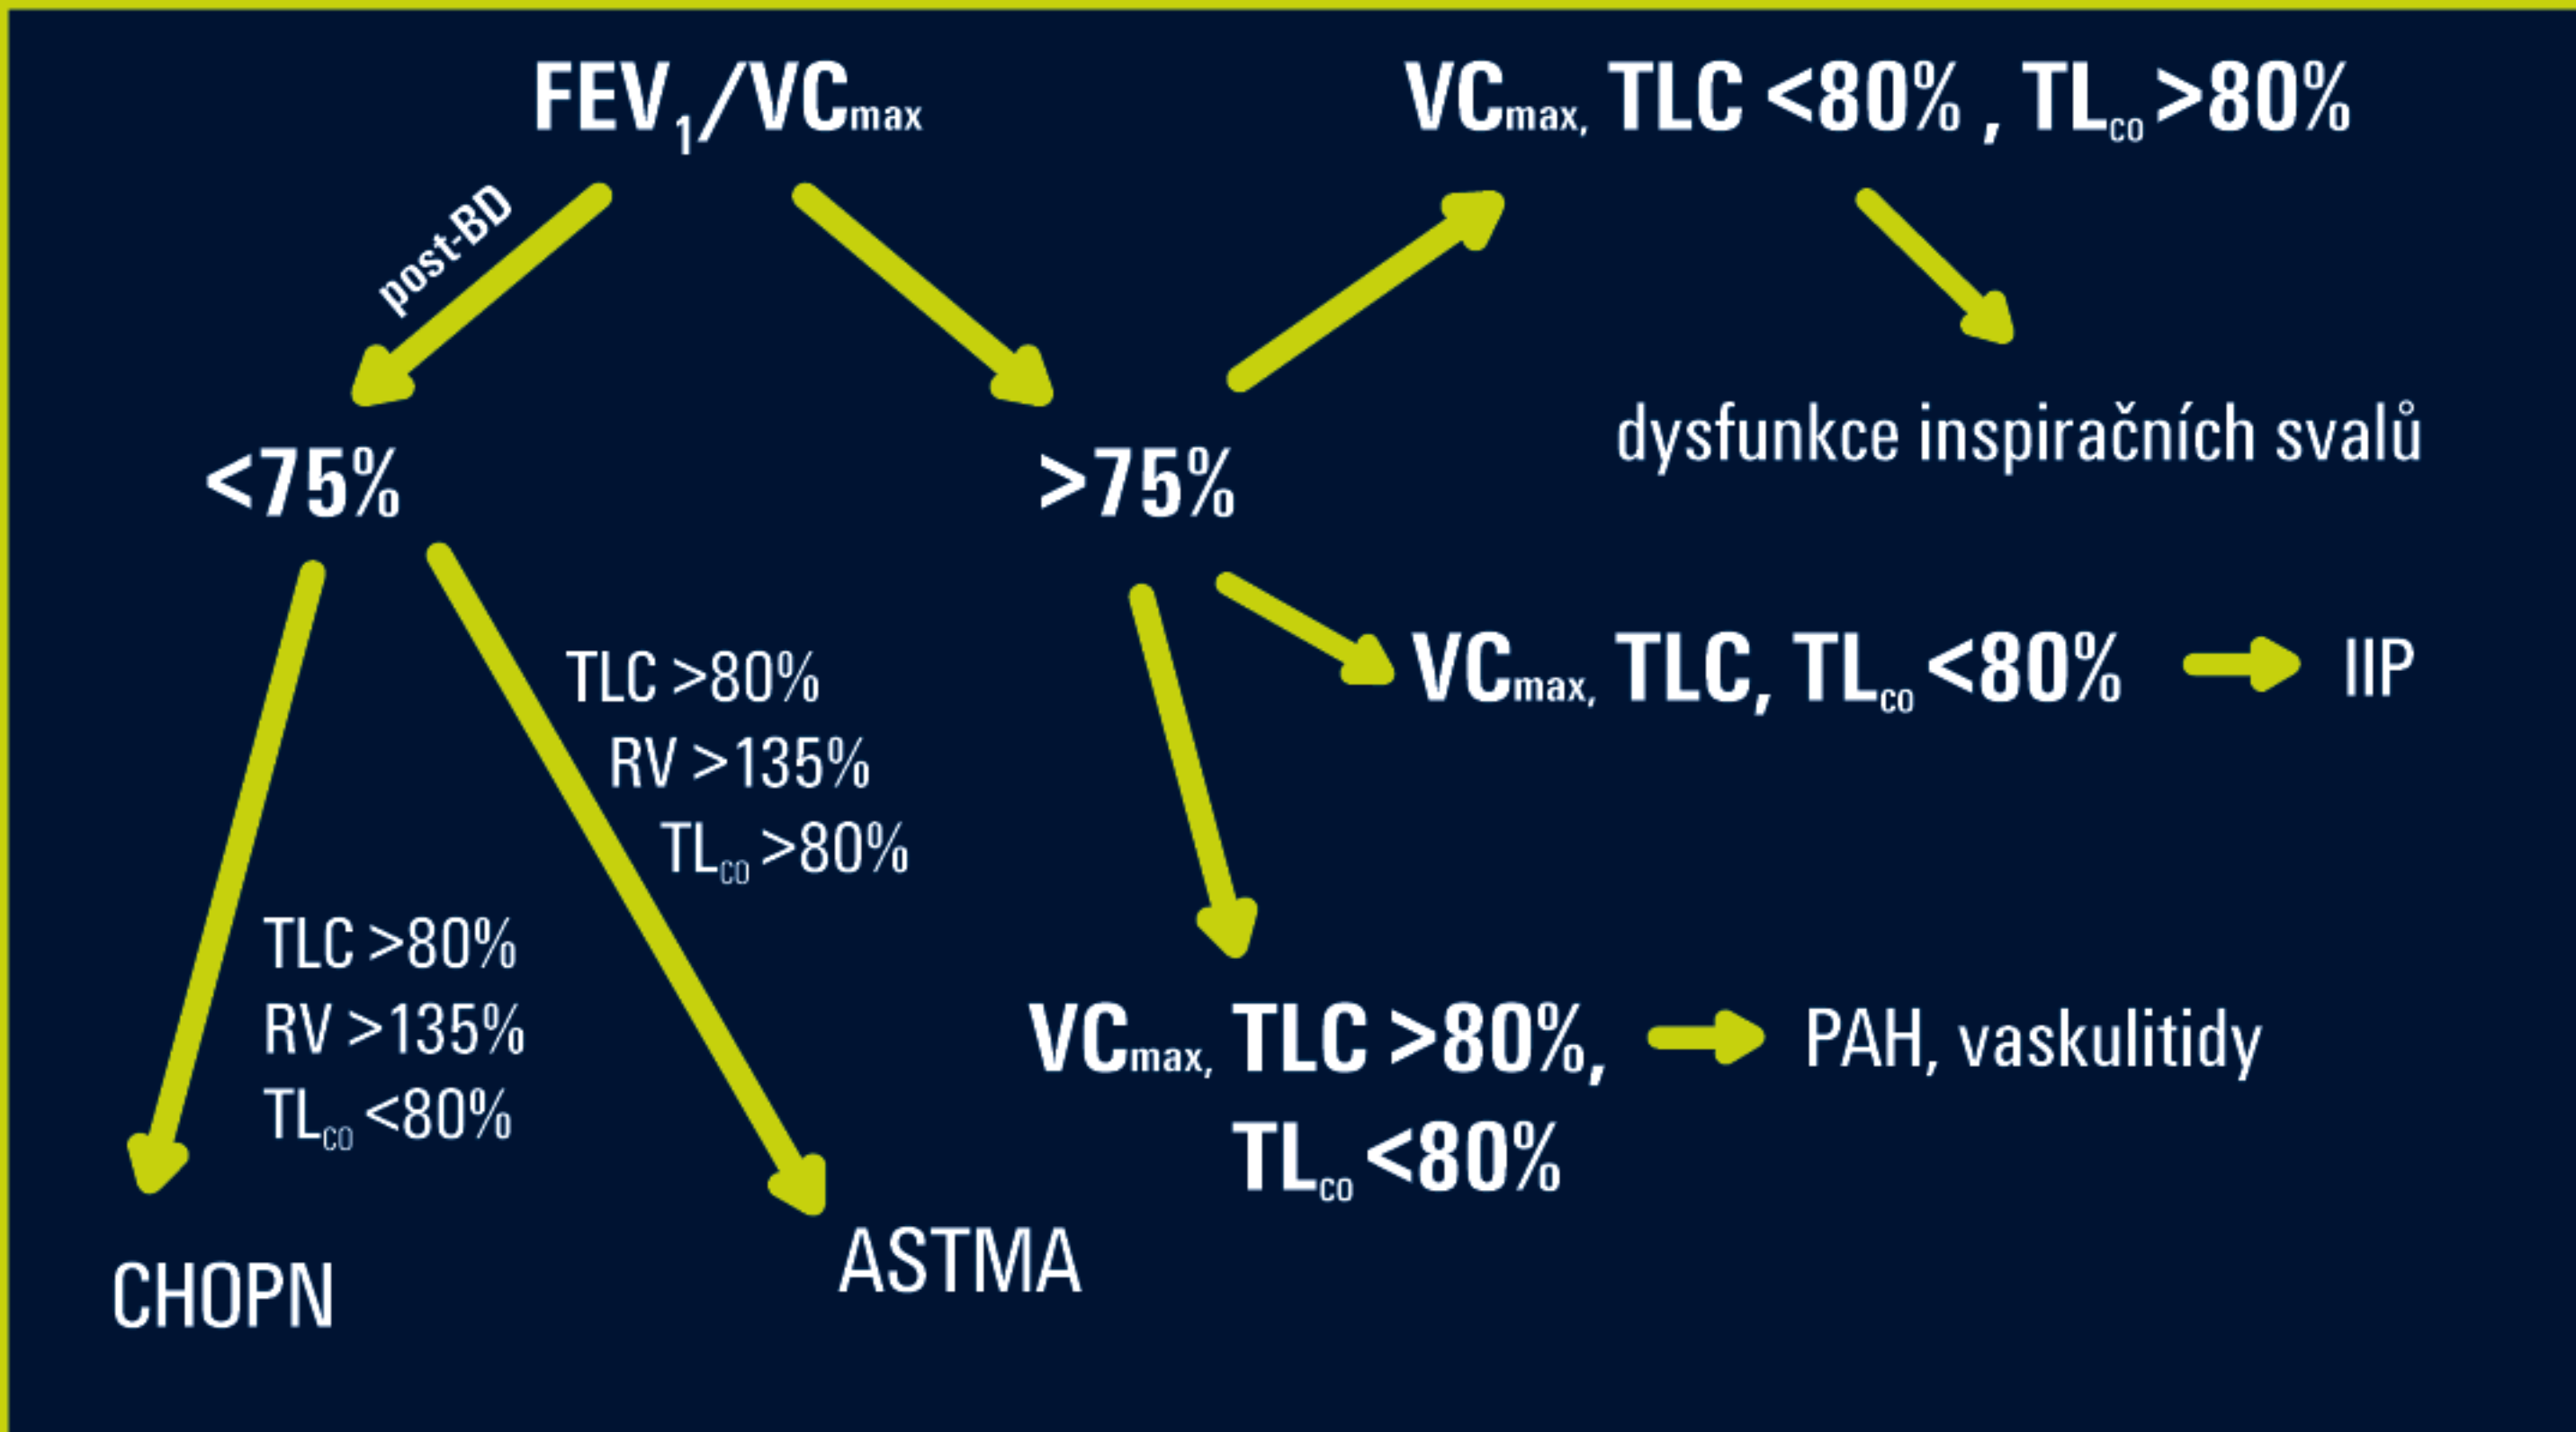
$FEV_1/VC_{max}$

$VC_{max}$, TLC <80% , $TL_{co}$ >80%

post-BD

<75%

>75%

dysfunkce inspiračních svalů

$VC_{max}$, TLC, $TL_{co}$ <80%

IIP

TLC >80%
RV >135%
$TL_{co}$ >80%

TLC >80%
RV >135%
$TL_{co}$ <80%

$VC_{max}$, TLC >80%, $TL_{co}$ <80%

PAH, vaskulitidy

CHOPN

ASTMA